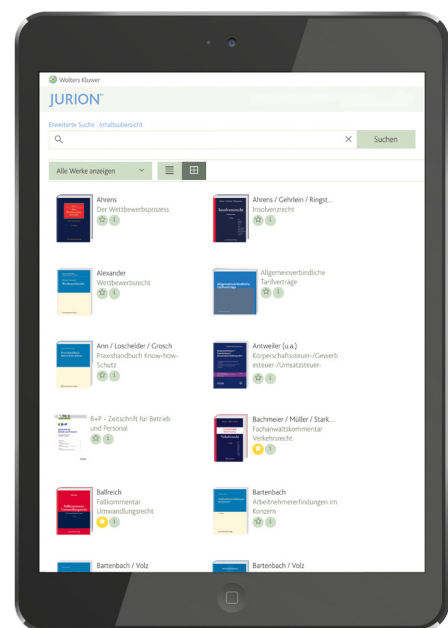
Wolters Kluwer

JURION

Erweiterte Suche | Inhaltsübersicht

Suchen

Alle Werke anzeigen

Ahrens
Der Wettbewerbsprozess

Ahrens / Gehrlein / Ringst...
Insolvenzrecht

Alexander
Wettbewerbsrecht

Allgemeinverbindliche Tarifverträge

Ann / Loschelder / Grosch
Praxishandbuch Know-how-Schutz

Antweiler (u.a.)
Körperschaftsteuer-/Gewerbsteuer-/Umsatzsteuer-

B+P - Zeitschrift für Betrieb und Personal

Bachmeier / Müller / Stark...
Fachanwaltskommentar Verkehrsrecht

Ballreich
Fallkommentar Umwandlungsrecht

Bartenbach
Arbeitnehmererfindungen im Konzern

Bartenbach / Volz

Bartenbach / Volz